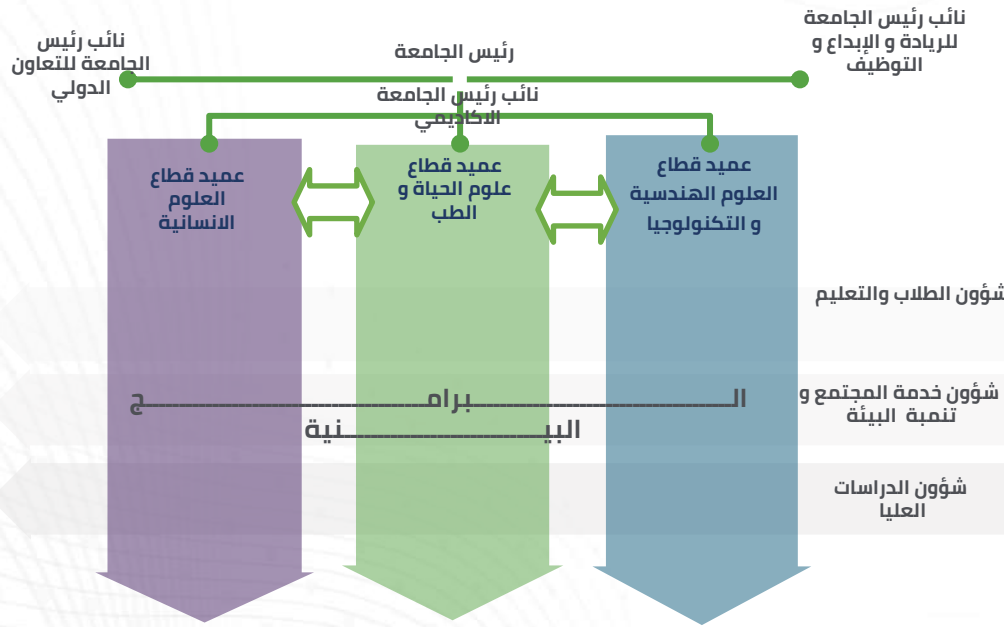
نائب رئيس الجامعة للريادة و الإبداع و التوظيف

رئيس الجامعة

نائب رئيس الجامعة للتعاون الدولي

نائب رئيس الجامعة الاكاديمي

عميد قطاع العلوم الهندسية و التكنولوجيا

عميد قطاع علوم الحياة و الطب

عميد قطاع العلوم الانسانية

شؤون الطلاب والتعليم

شؤون خدمة المجتمع و تنمية البيئة

الـــــــــــــــــــــــــبرامـــــــــــــــــــــــــج
البيـــــــــــــــــــنية

شؤون الدراسات العليا